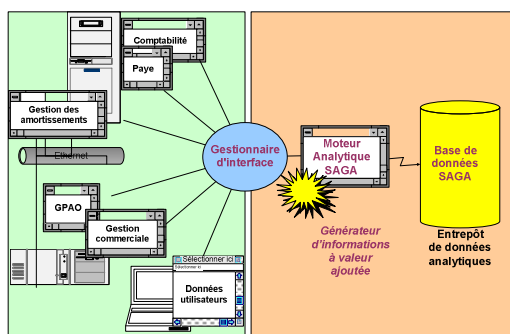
Comptabilité

Paye

Gestion des amortissements

Ethernet

GPAO

Gestion commerciale

Sélectionner ici

Sélectionner ici

Données utilisateurs

Gestionnaire d'interface

Moteur Analytique SAGA

Générateur d'informations à valeur ajoutée

Base de données SAGA

Entrepôt de données analytiques